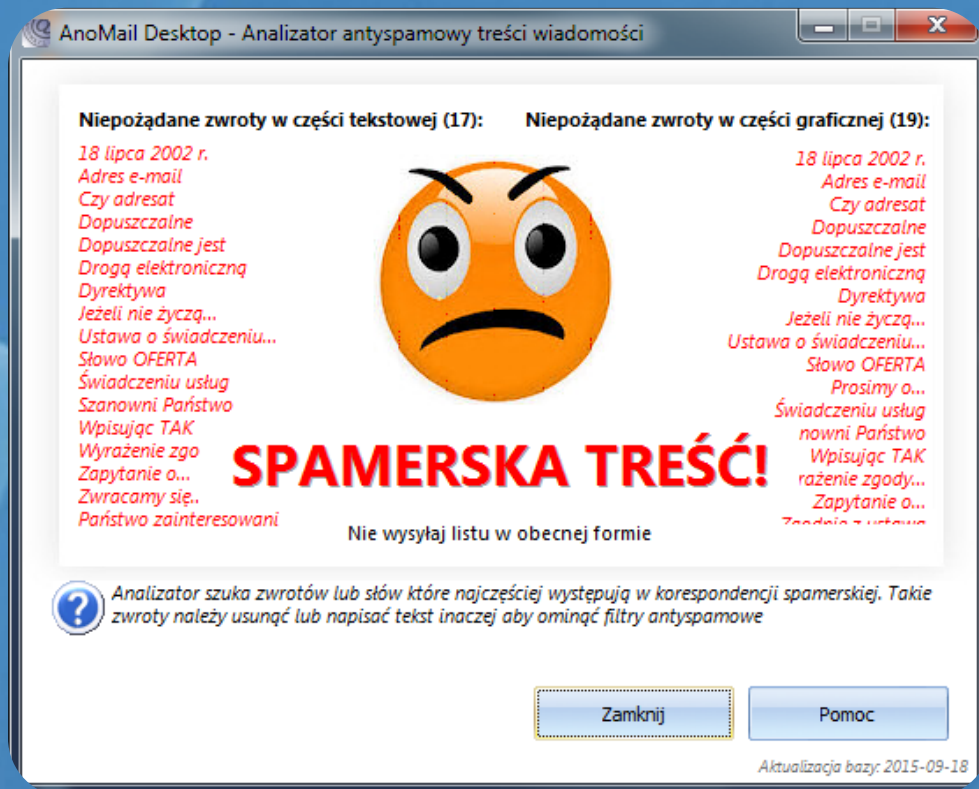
AnoMail Desktop - Analizator antyspamowy treści wiadomości

Niepożądane zwroty w części tekstowej (17):

18 lipca 2002 r.
Adres e-mail
Czy adresat
Dopuszczalne
Dopuszczalne jest
Drogą elektroniczną
Dyrektywa
Jeżeli nie życzą...
Ustawa o świadczeniu...
Słowo OFERTA
Świadczeniu usług
Szanowni Państwo
Wpisując TAK
Wyrażenie zgo
Zapytanie o...
Zwracamy się..
Państwo zainteresowani

Niepożądane zwroty w części graficznej (19):

18 lipca 2002 r.
Adres e-mail
Czy adresat
Dopuszczalne
Dopuszczalne jest
Drogą elektroniczną
Dyrektywa
Jeżeli nie życzą...
Ustawa o świadczeniu...
Słowo OFERTA
Prosimy o...
Świadczeniu usług
nowni Państwo
Wpisując TAK
rażenie zgody...
Zapytanie o...
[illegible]

SPAMERSKA TREŚĆ!

Nie wysyłaj listu w obecnej formie

Analizator szuka zwrotów lub słów które najczęściej występują w korespondencji spamerskiej. Takie zwroty należy usunąć lub napisać tekst inaczej aby ominąć filtry antyspamowe

Zamknij

Pomoc

Aktualizacja bazy: 2015-09-18